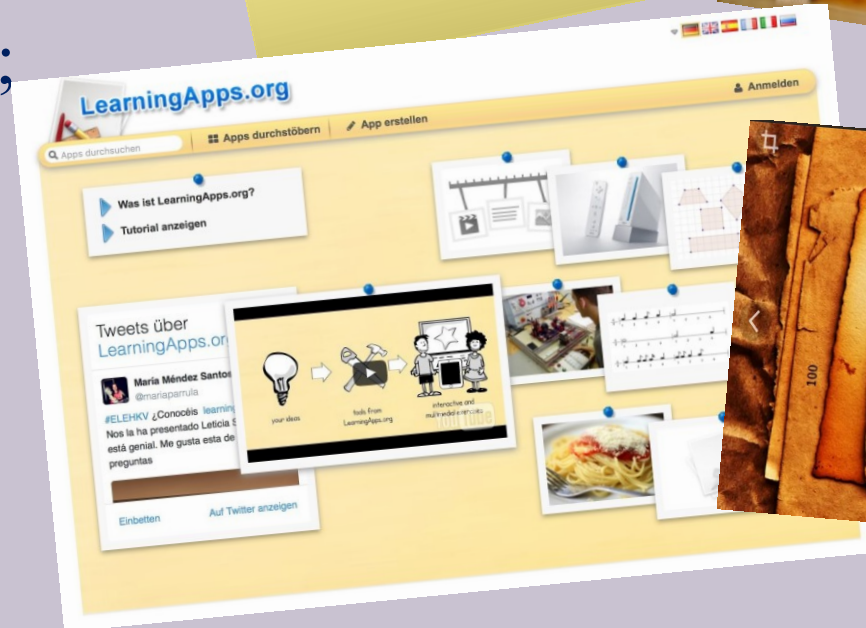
LearningApps.org

Anmelden

Apps durchsuchen

Apps durchstöbern

App erstellen

Was ist LearningApps.org?

Tutorial anzeigen

Tweets über LearningApps.org

María Méndez Santos
@mariaparrula

#ELEHKV ¿Conocéis learning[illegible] Nos la ha presentado Leticia S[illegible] está genial. Me gusta esta de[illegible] preguntas

Einbetten

Auf Twitter anzeigen

your ideas

tools from LearningApps.org

interactive and multimedia exercises

YouTube

100